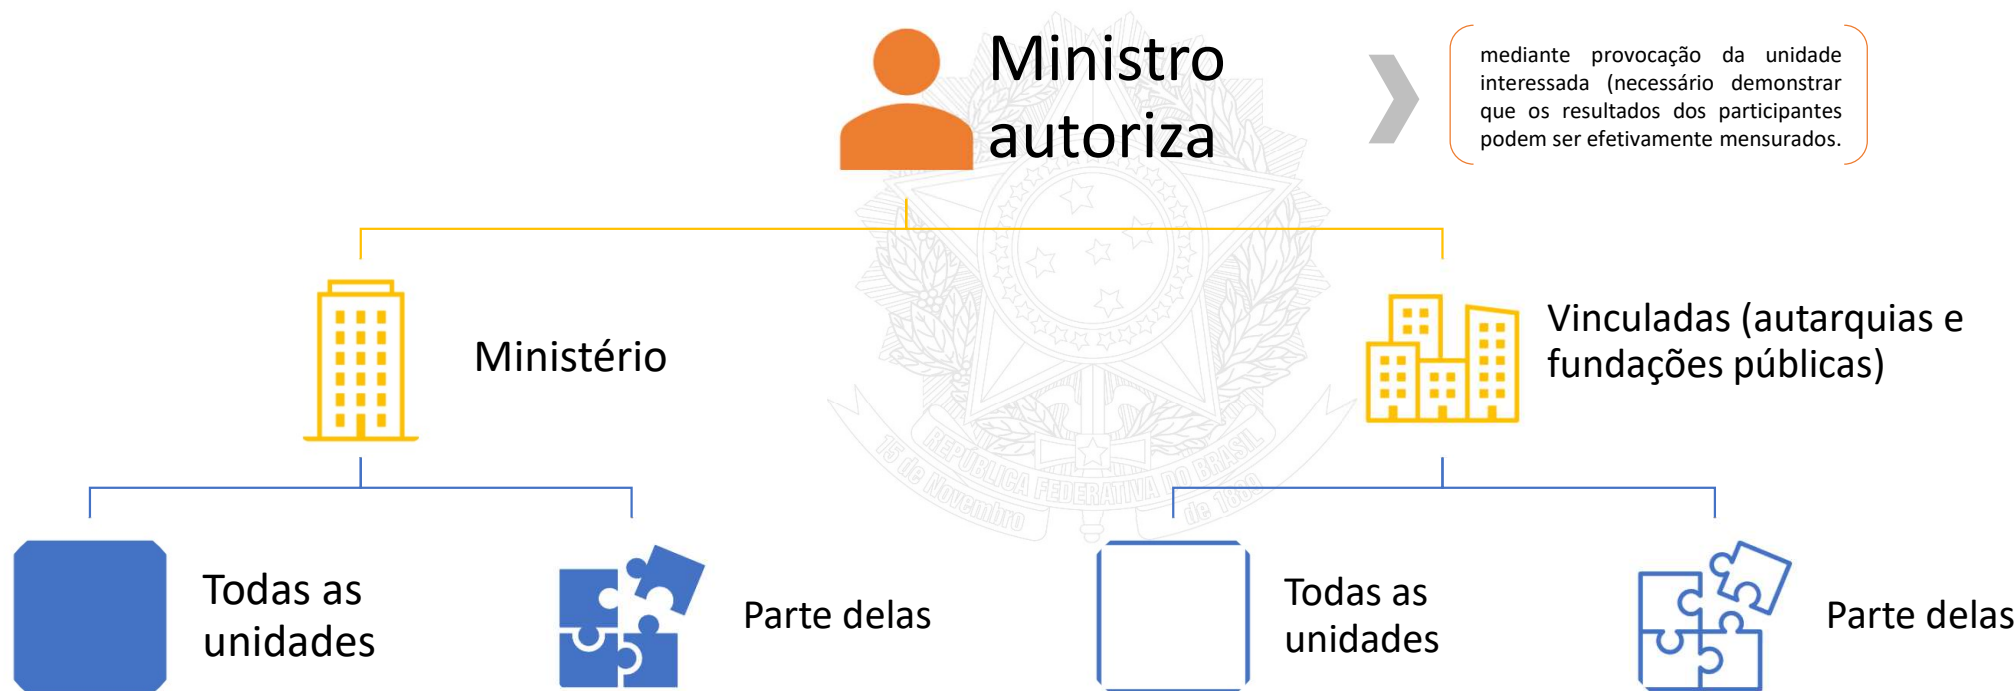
Ministro autoriza

mediante provocação da unidade interessada (necessário demonstrar que os resultados dos participantes podem ser efetivamente mensurados.

Ministério

Vinculadas (autarquias e fundações públicas)

REPÚBLICA FEDERATIVA DO BRASIL
15 de Novembro de 1889

Todas as unidades

Parte delas

Todas as unidades

Parte delas